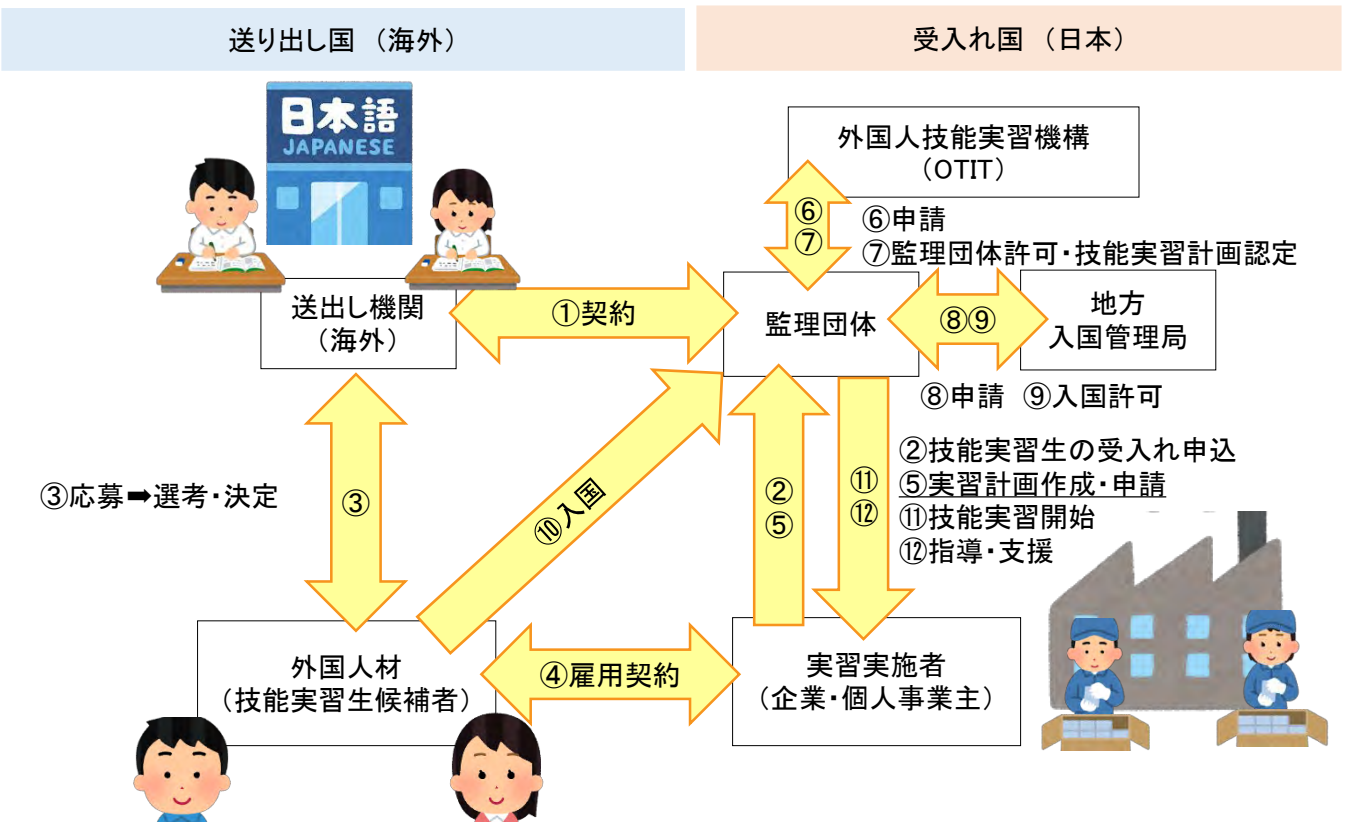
送り出し国（海外）

受入れ国（日本）

日本語
JAPANESE

外国人技能実習機構
（OTIT）

⑥
⑦

⑥申請
⑦監理団体許可・技能実習計画認定

送出し機関
（海外）

①契約

監理団体

⑧⑨

地方
入国管理局

⑧申請　⑨入国許可

③

③応募➡選考・決定

⑩入国

②
⑤

⑪
⑫

②技能実習生の受入れ申込
⑤実習計画作成・申請
⑪技能実習開始
⑫指導・支援

外国人材
（技能実習生候補者）

④雇用契約

実習実施者
（企業・個人事業主）